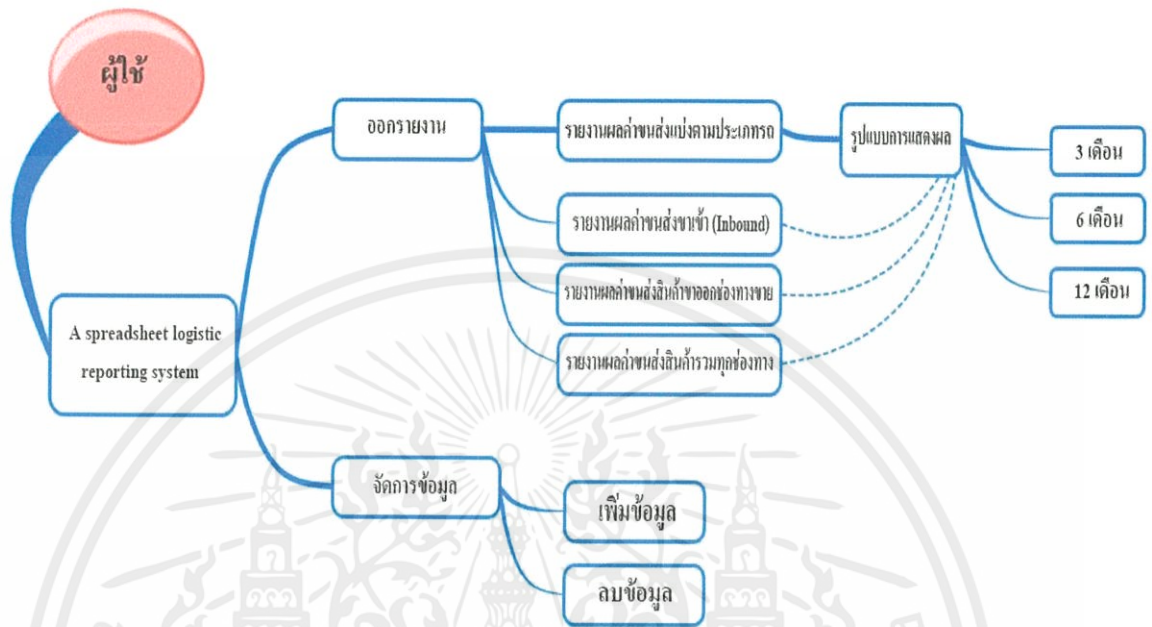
ผู้ใช้

A spreadsheet logistic reporting system

ออกรายงาน

รายงานผลค่าขนส่งแบ่งตามประเภทรถ

รายงานผลค่าขนส่งขาเข้า (Inbound)

รายงานผลค่าขนส่งสินค้าขาออกช่องทางขาย

รายงานผลค่าขนส่งสินค้ารวมทุกช่องทาง

รูปแบบการแสดงผล

3 เดือน

6 เดือน

12 เดือน

จัดการข้อมูล

เพิ่มข้อมูล

ลบข้อมูล